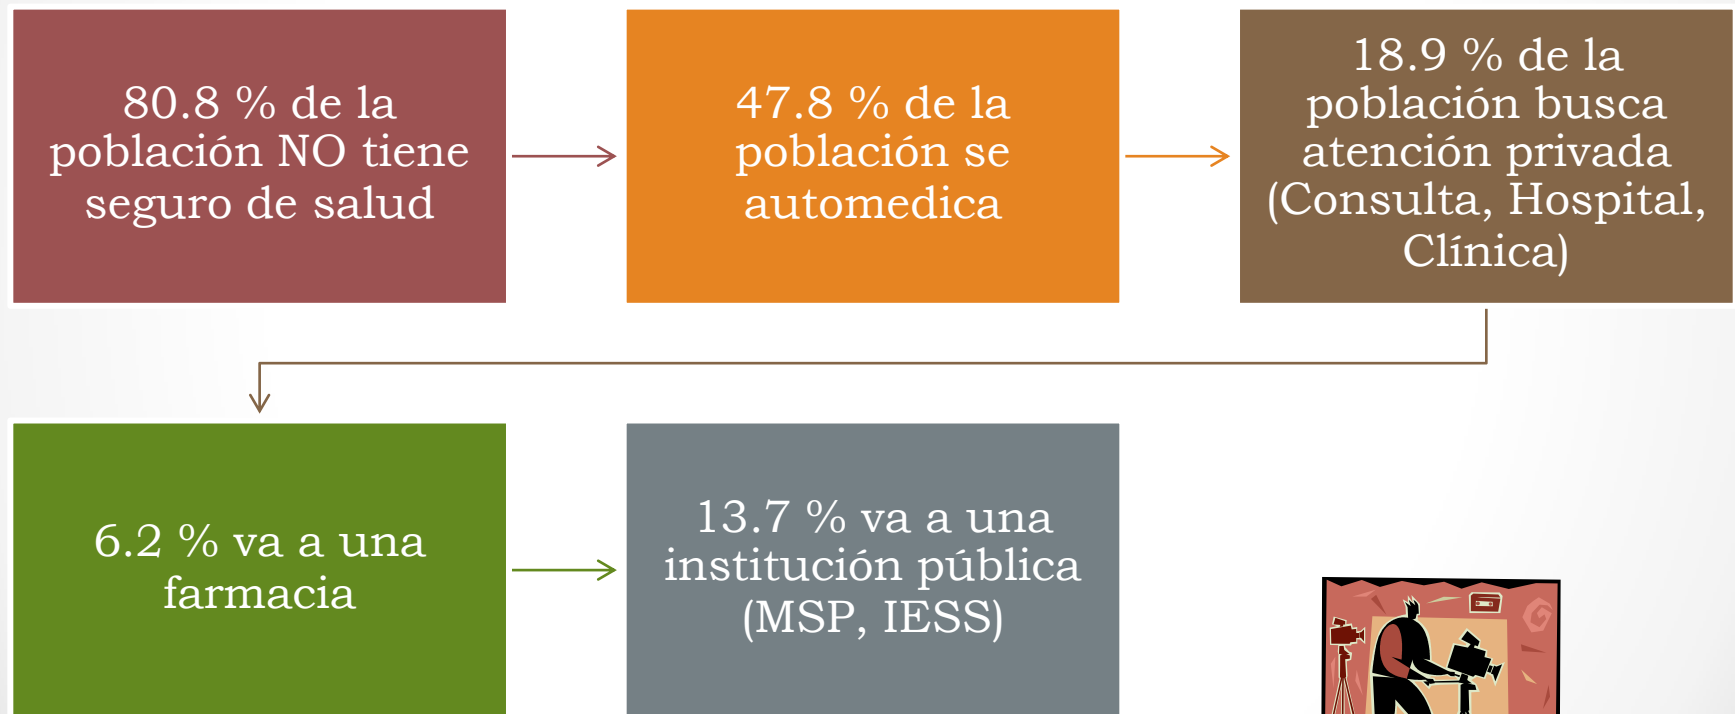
80.8 % de la población NO tiene seguro de salud

47.8 % de la población se automedica

18.9 % de la población busca atención privada (Consulta, Hospital, Clínica)

6.2 % va a una farmacia

13.7 % va a una institución pública (MSP, IESS)